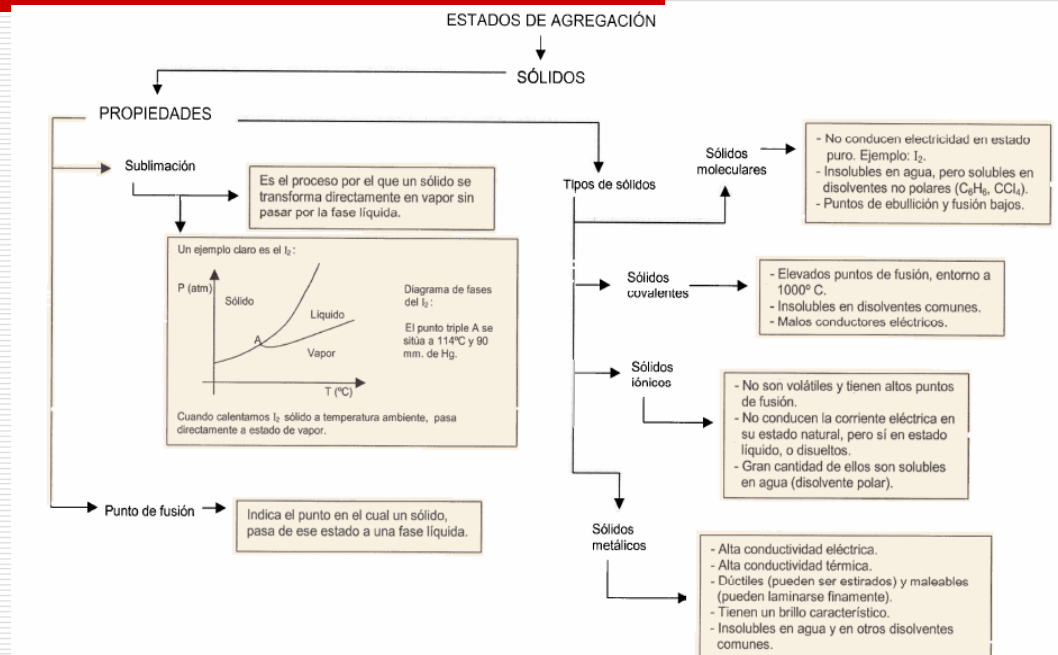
ESTADOS DE AGREGACIÓN

SÓLIDOS

PROPIEDADES

Sublimación

Es el proceso por el que un sólido se transforma directamente en vapor sin pasar por la fase líquida.

Un ejemplo claro es el $I_2$ :

P (atm)

Sólido

Líquido

A

Vapor

T (ºC)

Diagrama de fases del $I_2$ :

El punto triple A se sitúa a 114ºC y 90 mm. de Hg.

Cuando calentamos $I_2$ sólido a temperatura ambiente, pasa directamente a estado de vapor.

Punto de fusión

Indica el punto en el cual un sólido, pasa de ese estado a una fase líquida.

Tipos de sólidos

Sólidos moleculares

- No conducen electricidad en estado puro. Ejemplo: $I_2$.
- Insolubles en agua, pero solubles en disolventes no polares ($C_6H_6$, $CCl_4$).
- Puntos de ebullición y fusión bajos.

Sólidos covalentes

- Elevados puntos de fusión, entorno a 1000º C.
- Insolubles en disolventes comunes.
- Malos conductores eléctricos.

Sólidos iónicos

- No son volátiles y tienen altos puntos de fusión.
- No conducen la corriente eléctrica en su estado natural, pero sí en estado líquido, o disueltos.
- Gran cantidad de ellos son solubles en agua (disolvente polar).

Sólidos metálicos

- Alta conductividad eléctrica.
- Alta conductividad térmica.
- Dúctiles (pueden ser estirados) y maleables (pueden laminarse finamente).
- Tienen un brillo característico.
- Insolubles en agua y en otros disolventes comunes.